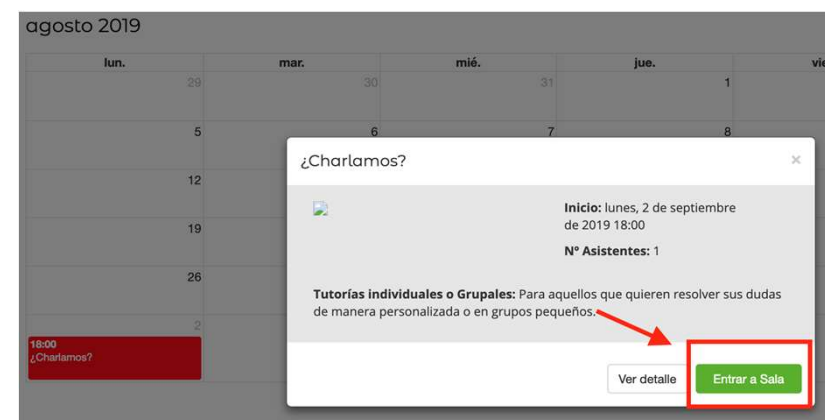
agosto 2019

| lun. | mar. | mié. | jue. | vie |
|---|---|---|---|---|
| 29 | 30 | 31 | 1 | |
| 5 | 6 | 7 | 8 | |
| 12 | | | | |
| 19 | | | | |
| 26 | | | | |
| 2 18:00 ¿Charlamos? | | | | |

¿Charlamos?

×

**Inicio:** lunes, 2 de septiembre de 2019 18:00

**Nº Asistentes:** 1

**Tutorías individuales o Grupales:** Para aquellos que quieren resolver sus dudas de manera personalizada o en grupos pequeños.

Ver detalle

Entrar a Sala